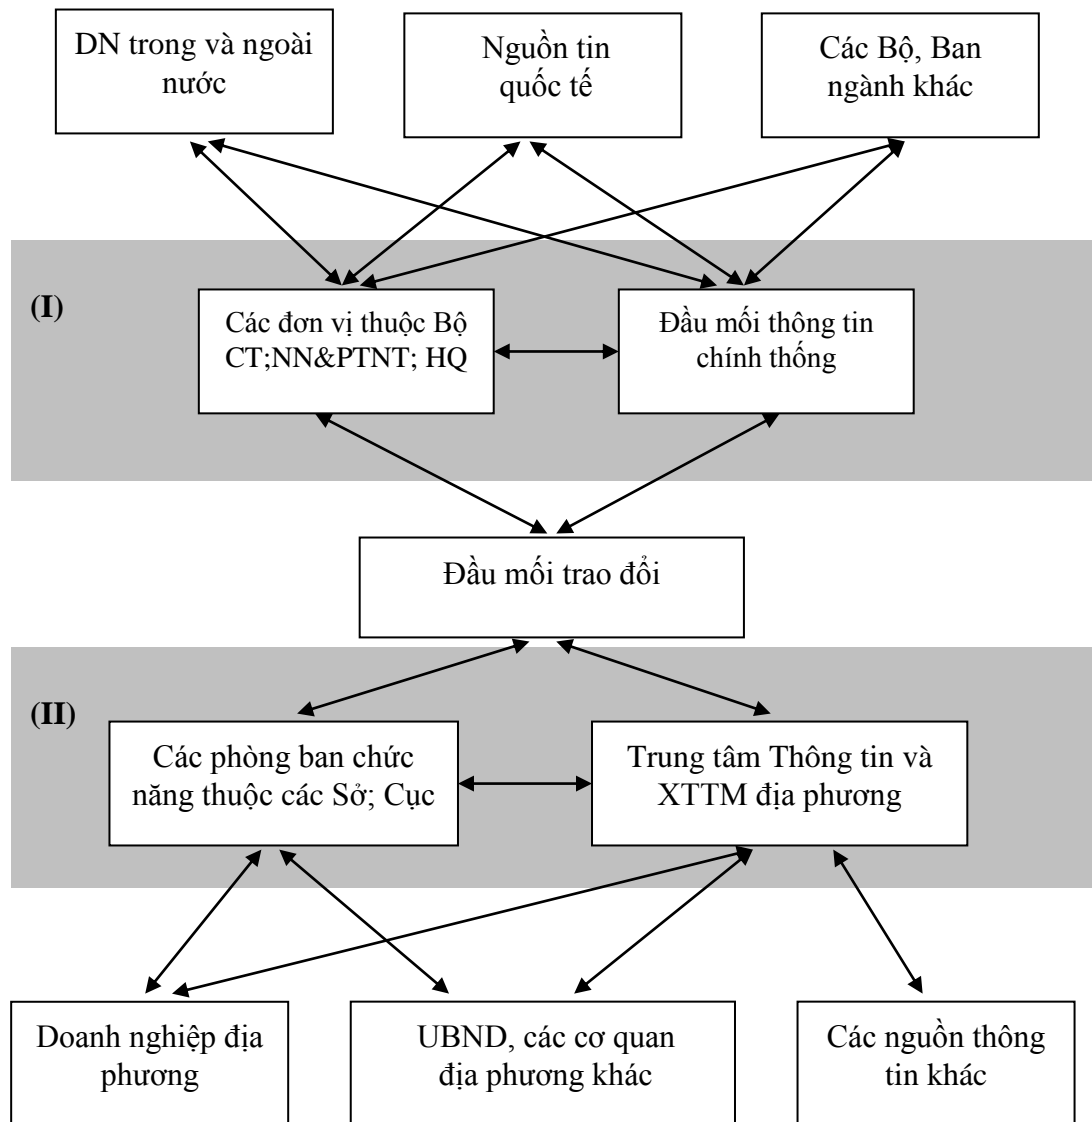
DN trong và ngoài nước

Nguồn tin quốc tế

Các Bộ, Ban ngành khác

(I)

Các đơn vị thuộc Bộ CT;NN&PTNT; HQ

Đầu mối thông tin chính thống

Đầu mối trao đổi

(II)

Các phòng ban chức năng thuộc các Sở; Cục

Trung tâm Thông tin và XTTM địa phương

Doanh nghiệp địa phương

UBND, các cơ quan địa phương khác

Các nguồn thông tin khác